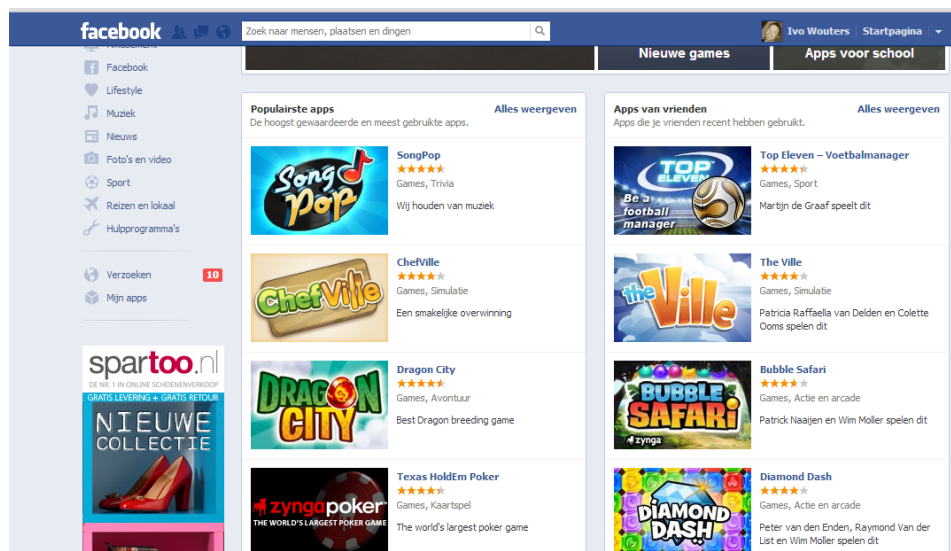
facebook

Zoek naar mensen, plaatsen en dingen

Ivo Wouters Startpagina

Facebook
Lifestyle
Muziek
Nieuws
Foto's en video
Sport
Reizen en lokaal
Hulpprogramma's

Verzoeken 10
Mijn apps

spartoo.nl
DE NR. 1 IN ONLINE SCHOENENVERKOOP
GRATIS LEVERING + GRATIS RETOUR
NIEUWE COLLECTIE

Nieuwe games
Apps voor school

Populairste apps
Alles weergeven
De hoogst gewaardeerde en meest gebruikte apps.

SongPop
Games, Trivia
Wij houden van muziek

ChefVille
Games, Simulatie
Een smakelijke overwinning

Dragon City
Games, Avontuur
Best Dragon breeding game

Texas HoldEm Poker
Games, Kaartspel
The world's largest poker game

zyngapoker
THE WORLD'S LARGEST POKER GAME

Apps van vrienden
Alles weergeven
Apps die je vrienden recent hebben gebruikt.

Top Eleven – Voetbalmanager
Games, Sport
Martijn de Graaf speelt dit

TOP ELEVEN
Be a football manager

The Ville
Games, Simulatie
Patricia Raffaella van Delden en Colette Ooms spelen dit

Bubble Safari
Games, Actie en arcade
Patrick Naaijen en Wim Moller spelen dit

BUBBLE SAFARI
zynga

Diamond Dash
Games, Actie en arcade
Peter van den Enden, Raymond Van der List en Wim Moller spelen dit

DIAMOND DASH